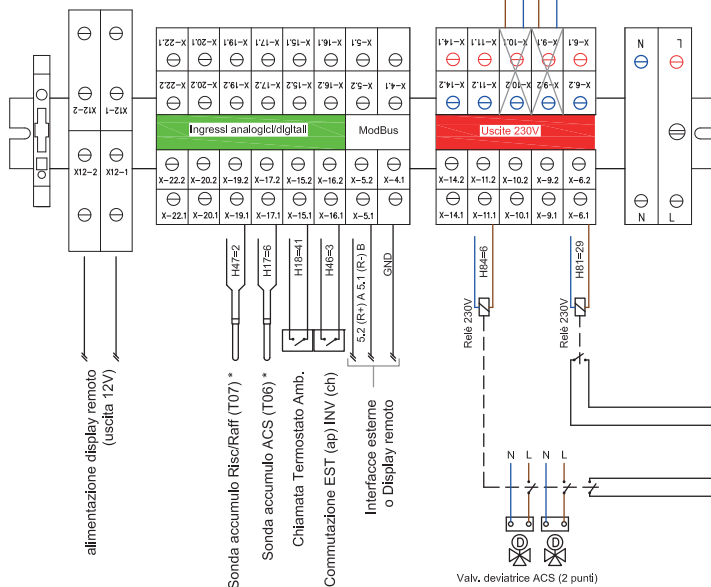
X12-2
X12-1
X12-2
X12-1
X-22.1
X-20.1
X-19.1
X-17.1
X-15.1
X-16.1
X-5.1
X-22.2
X-20.2
X-19.2
X-17.2
X-15.2
X-16.2
X-5.2
X-4.1
Ingressi analogici/digitali
ModBus
X-22.2
X-20.2
X-19.2
X-17.2
X-15.2
X-16.2
X-5.2
X-4.1
X-22.1
X-20.1
X-19.1
X-17.1
X-15.1
X-16.1
X-5.1
X-14.1
X-11.1
X-10.1
X-9.1
X-6.1
X-14.2
X-11.2
X-10.2
X-9.2
X-6.2
Uscite 230V
X-14.2
X-11.2
X-10.2
X-9.2
X-6.2
X-14.1
X-11.1
X-10.1
X-9.1
X-6.1
N
L
N
L
H47=2
H17=6
H18=41
H46=3
5.2 (R+) A 5.1 (R-) B
GND
H84=6
H81=29
Relè 230V
Relè 230V
alimentazione display remoto (uscita 12V)
Sonda accumulo Risc/Raff (T07) *
Sonda accumulo ACS (T06) *
Chiamata Termostato Amb.
Commutazione EST (ap) INV (ch)
Interfacce esterne o Display remoto
N
L
N
L
Valv. deviatrice ACS (2 punti)